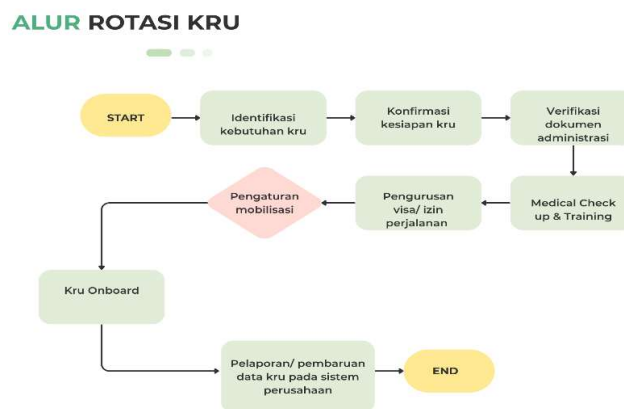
ALUR ROTASI KRU

START

Identifikasi kebutuhan kru

Konfirmasi kesiapan kru

Verifikasi dokumen administrasi

Medical Check up & Training

Pengurusan visa/ izin perjalanan

Pengaturan mobilisasi

Kru Onboard

Pelaporan/ pembaruan data kru pada sistem perusahaan

END